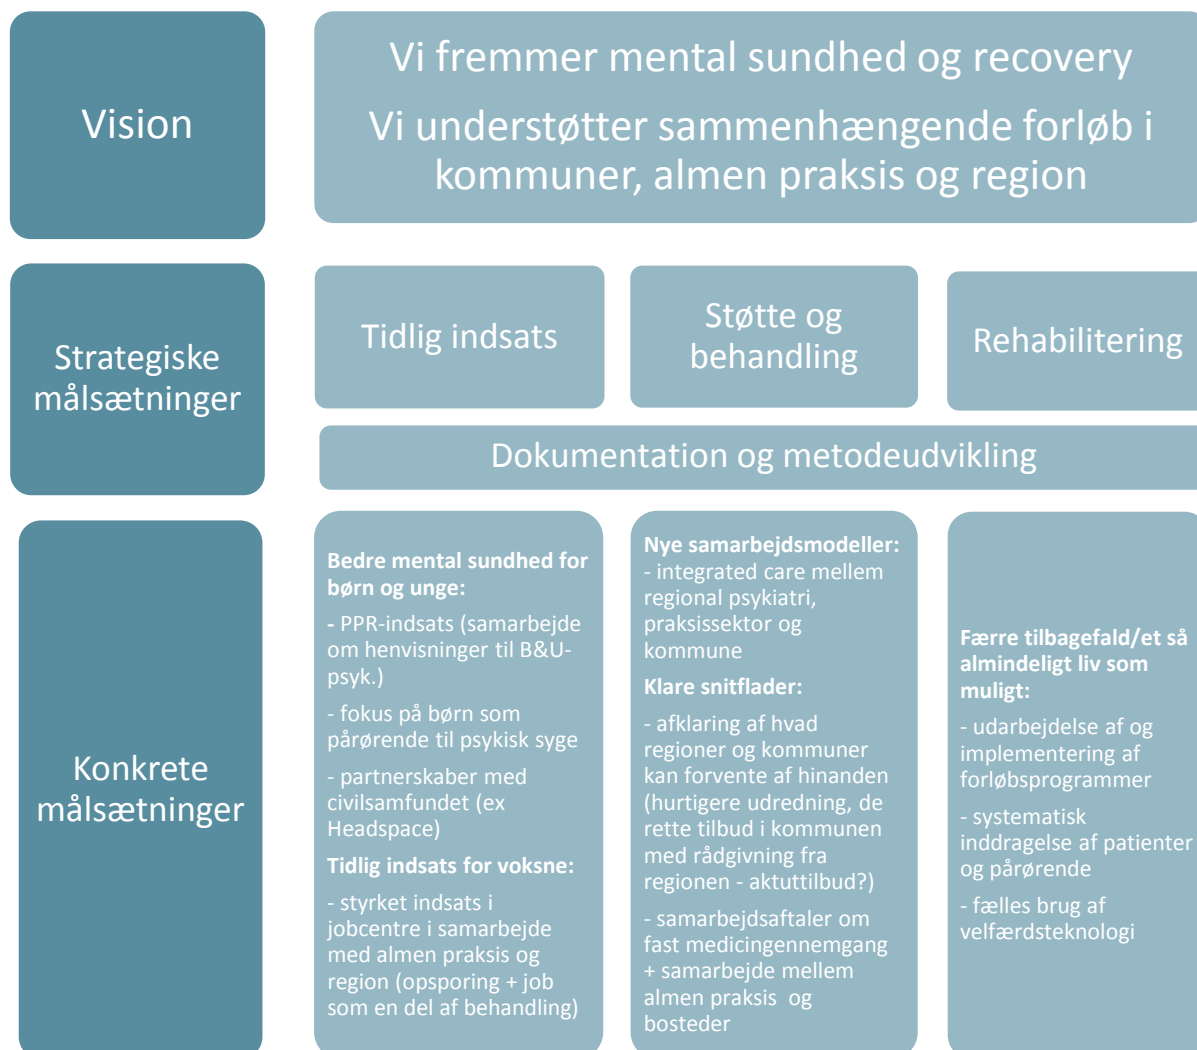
Vision

Vi fremmer mental sundhed og recovery

Vi understøtter sammenhængende forløb i kommuner, almen praksis og region

Strategiske målsætninger

Tidlig indsats

Støtte og behandling

Rehabilitering

Dokumentation og metodeudvikling

Konkrete målsætninger

Bedre mental sundhed for børn og unge:

- PPR-indsats (samarbejde om henvisninger til B&U-psyk.)

- fokus på børn som pårørende til psykisk syge

- partnerskaber med civilsamfundet (ex Headspace)

Tidlig indsats for voksne:

- styrket indsats i jobcentre i samarbejde med almen praksis og region (opsporing + job som en del af behandling)

Nye samarbejdsmodeller:
- integrated care mellem regional psykiatri, praksissektor og kommune

Klare snitflader:

- afklaring af hvad regioner og kommuner kan forvente af hinanden (hurtigere udredning, de rette tilbud i kommunen med rådgivning fra regionen - aktuttilbud?)

- samarbejdsaftaler om fast medicingennemgang + samarbejde mellem almen praksis og bosteder

Færre tilbagefald/et så almindeligt liv som muligt:

- udarbejdelse af og implementering af forløbsprogrammer

- systematisk inddragelse af patienter og pårørende

- fælles brug af velfærdsteknologi